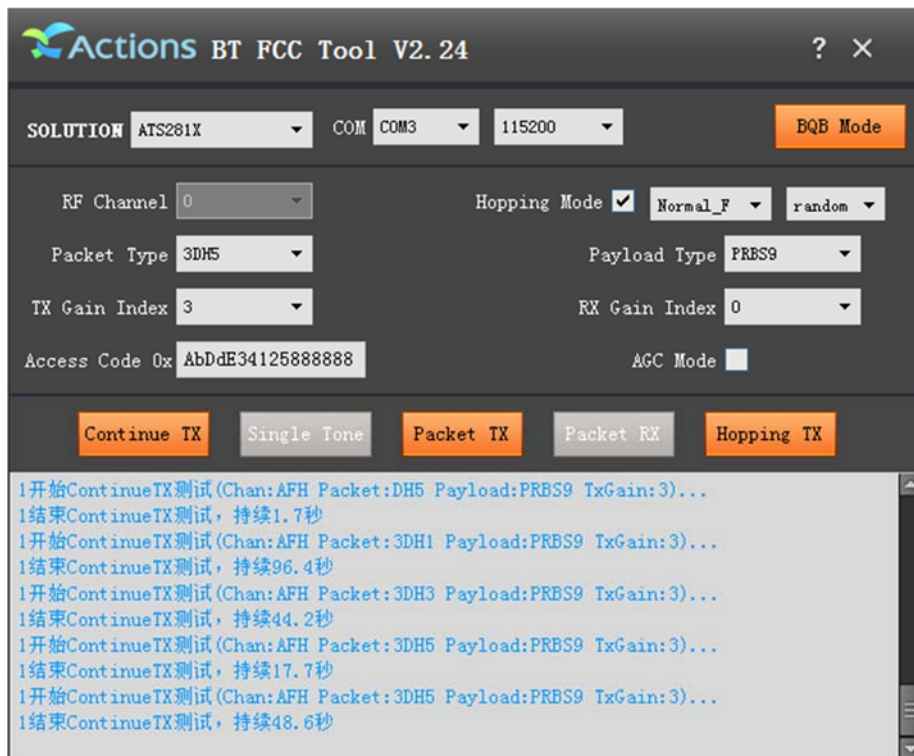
Actions BT FCC Tool V2.24

? ×

SOLUTION ATS281X COM COM3 115200 BQB Mode

RF Channel 0 Hopping Mode Normal_F random

Packet Type 3DH5 Payload Type PRBS9

TX Gain Index 3 RX Gain Index 0

Access Code 0x AbDdE34125888888 AGC Mode

Continue TX Single Tone Packet TX Packet RX Hopping TX

1开始ContinueTX测试(Chan:AFH Packet:DH5 Payload:PRBS9 TxGain:3)...
1结束ContinueTX测试，持续1.7秒
1开始ContinueTX测试(Chan:AFH Packet:3DH1 Payload:PRBS9 TxGain:3)...
1结束ContinueTX测试，持续96.4秒
1开始ContinueTX测试(Chan:AFH Packet:3DH3 Payload:PRBS9 TxGain:3)...
1结束ContinueTX测试，持续44.2秒
1开始ContinueTX测试(Chan:AFH Packet:3DH5 Payload:PRBS9 TxGain:3)...
1结束ContinueTX测试，持续17.7秒
1开始ContinueTX测试(Chan:AFH Packet:3DH5 Payload:PRBS9 TxGain:3)...
1结束ContinueTX测试，持续48.6秒